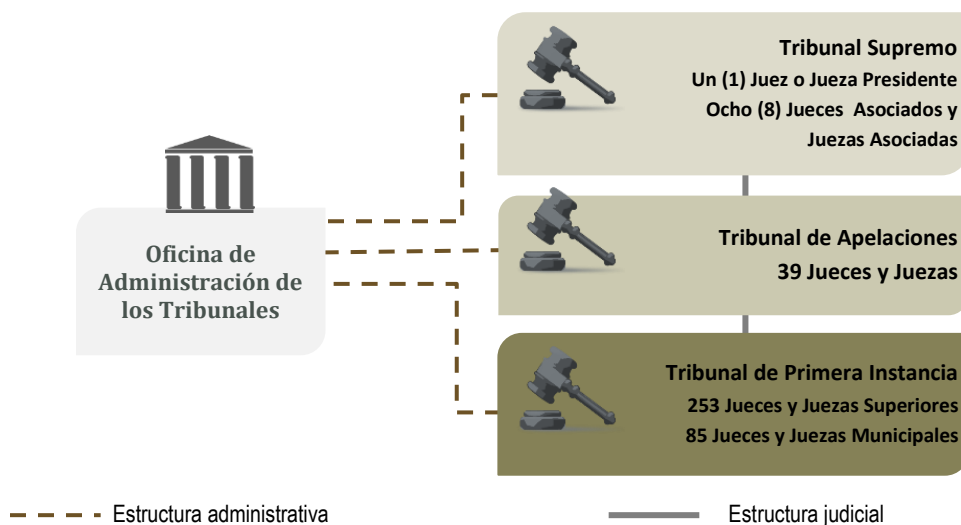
Oficina de Administración de los Tribunales

Tribunal Supremo
Un (1) Juez o Jueza Presidente
Ocho (8) Jueces Asociados y Juezas Asociadas

Tribunal de Apelaciones
39 Jueces y Juezas

Tribunal de Primera Instancia
253 Jueces y Juezas Superiores
85 Jueces y Juezas Municipales

Estructura administrativa

Estructura judicial